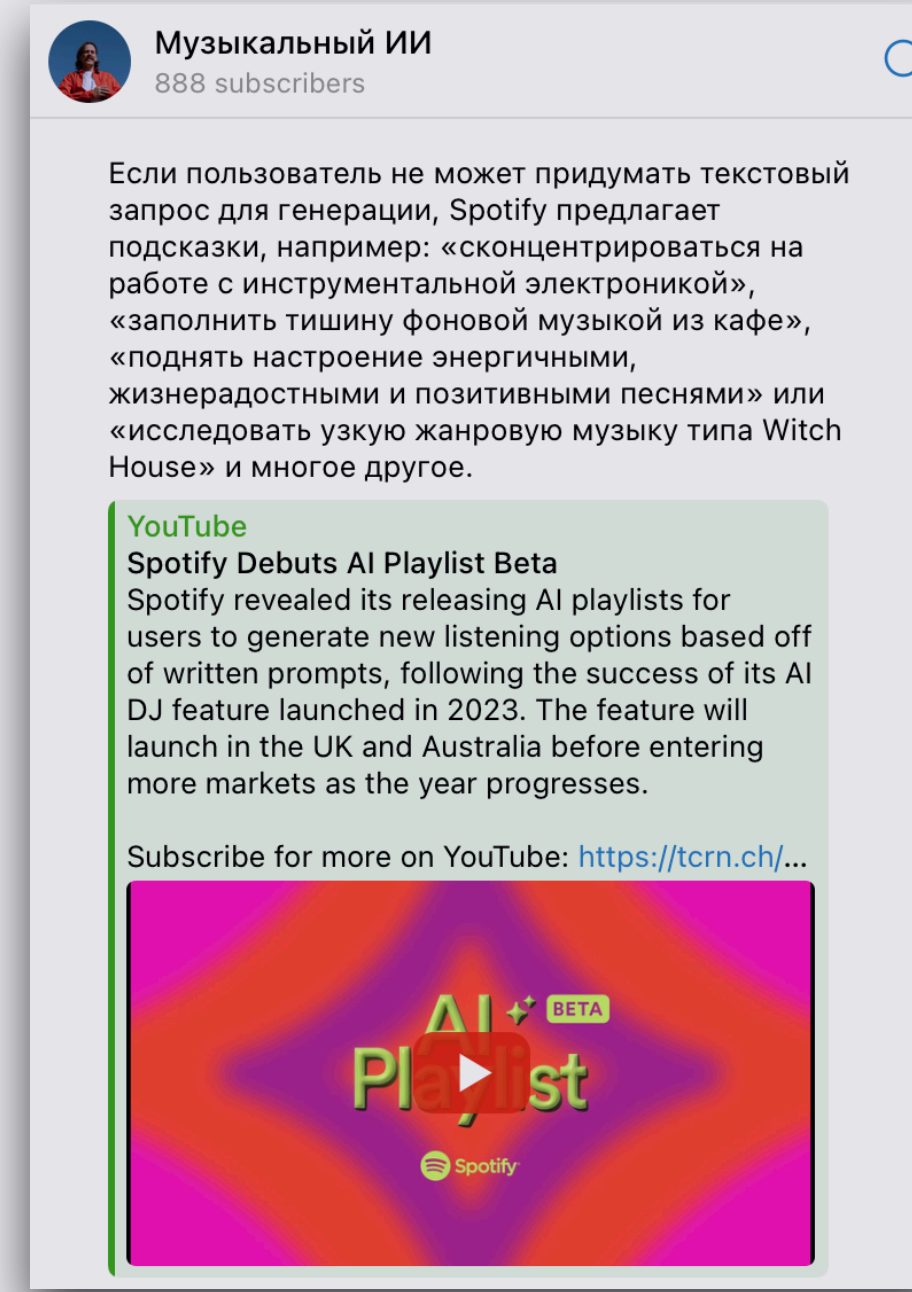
Музыкальный ИИ
888 subscribers

Если пользователь не может придумать текстовый запрос для генерации, Spotify предлагает подсказки, например: «сконцентрироваться на работе с инструментальной электроникой», «заполнить тишину фоновой музыкой из кафе», «поднять настроение энергичными, жизнерадостными и позитивными песнями» или «исследовать узкую жанровую музыку типа Witch House» и многое другое.

YouTube
Spotify Debuts AI Playlist Beta
Spotify revealed its releasing AI playlists for users to generate new listening options based off of written prompts, following the success of its AI DJ feature launched in 2023. The feature will launch in the UK and Australia before entering more markets as the year progresses.

Subscribe for more on YouTube: https://tcrn.ch/...

AI BETA
Playlist
Spotify